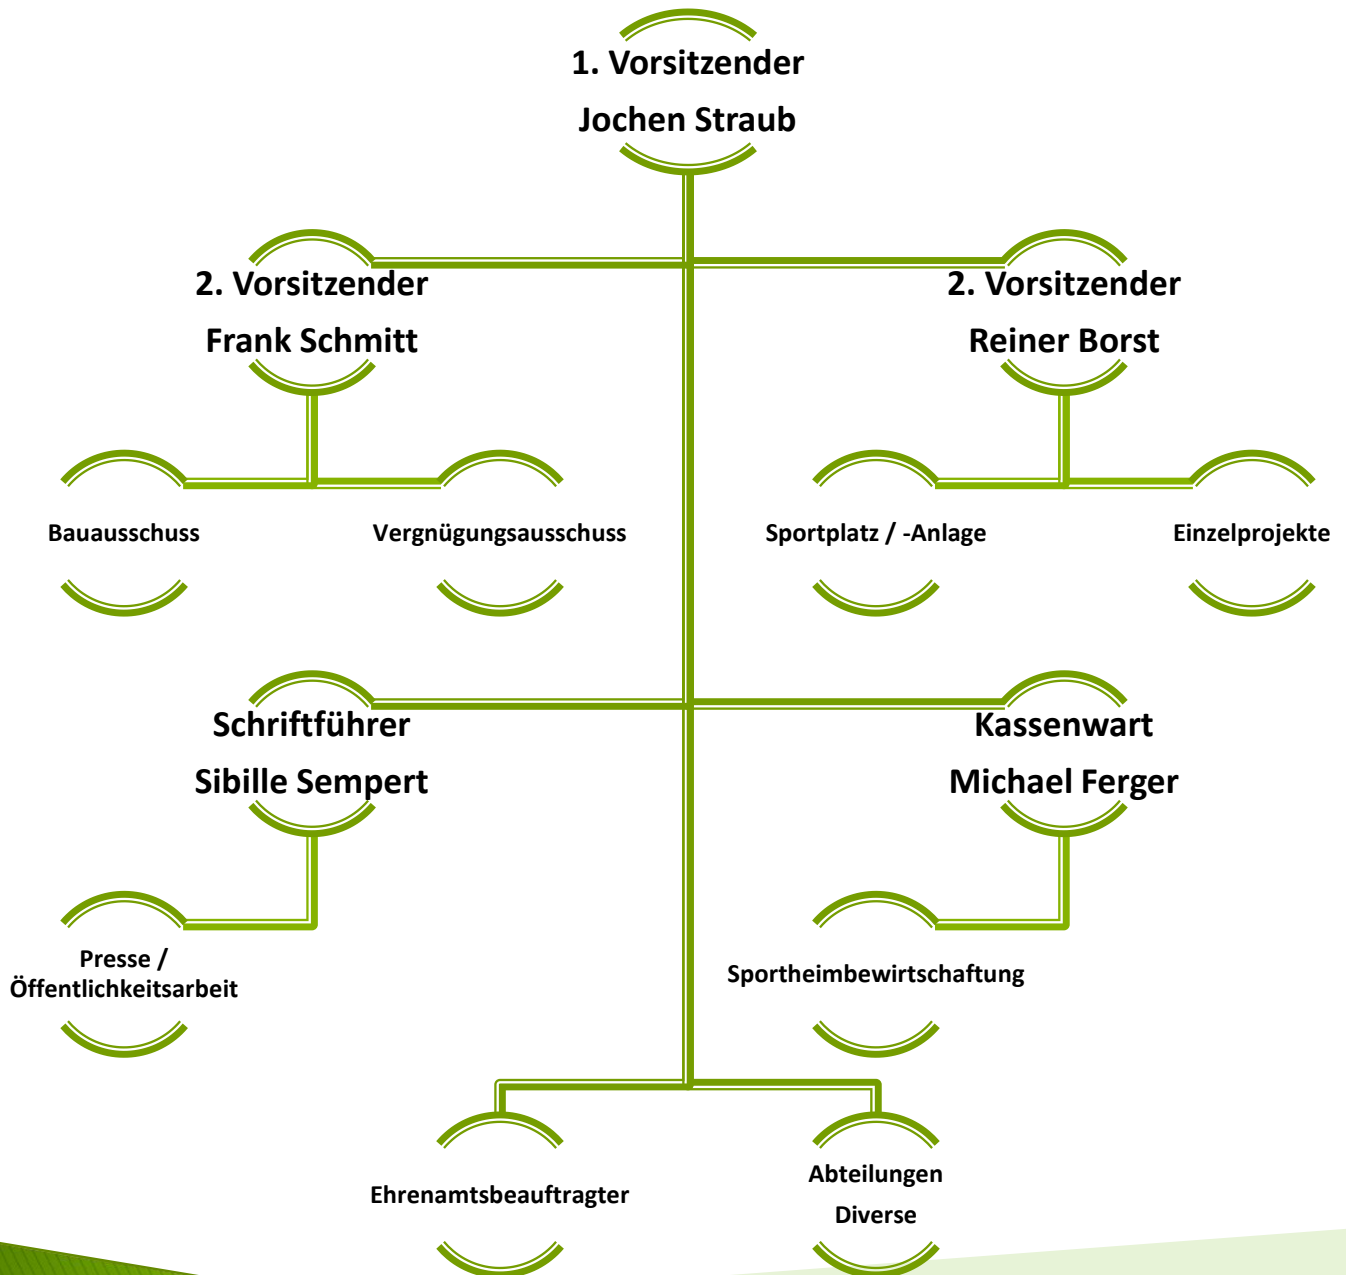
1. Vorsitzender
Jochen Straub

2. Vorsitzender
Frank Schmitt

2. Vorsitzender
Reiner Borst

Bauausschuss

Vergnügungsausschuss

Sportplatz / -Anlage

Einzelprojekte

Schriftführer
Sibille Sempert

Kassenwart
Michael Ferger

Presse / Öffentlichkeitsarbeit

Sportheimbewirtschaftung

Ehrenamtsbeauftragter

Abteilungen
Diverse